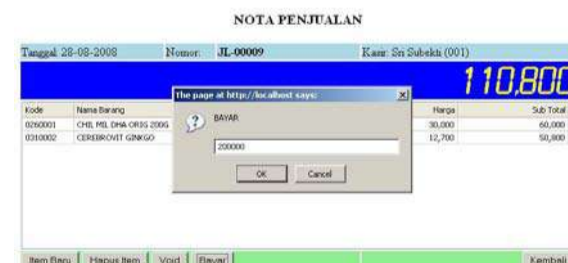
NOTA PENJUALAN

Tanggal: 28-08-2008 Nomor: JL-00009 Kasir: Sri Subekti (001)

110,800

| Kode | Nama Barang | Harga | Sub Total |
|---|---|---|---|
| 0260001 | CHIL MIL DHA ORIS 200G | 30,000 | 60,000 |
| 0310002 | CEREBROVIT GINKGO | 12,700 | 50,800 |

The page at http://localhost says:

BAYAR

200000

OK Cancel

Item Baru Hapus Item Void Bayar Kembali